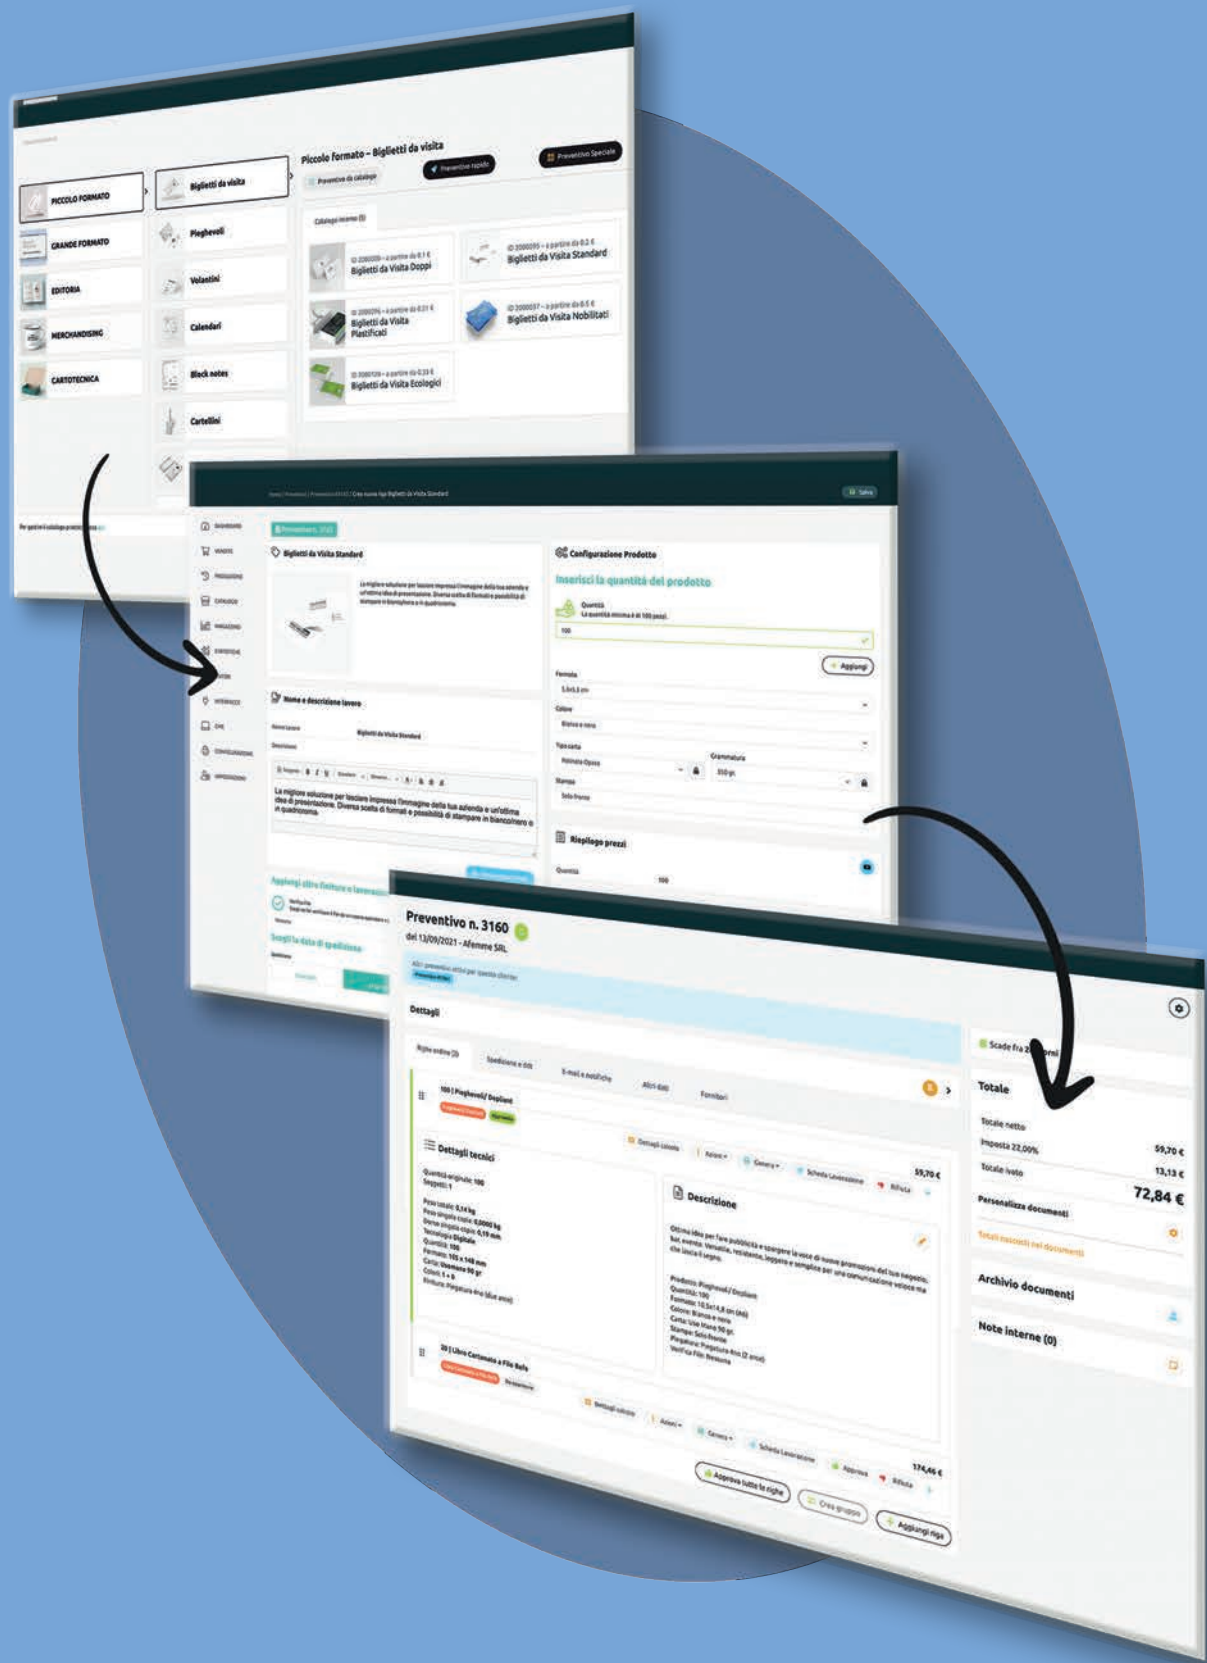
PICCOLO FORMATO
GRANDE FORMATO
EDITORIA
MERCHANDISING
CARTOTECNICA

Biglietti da visita
Pieghevoli
Volantini
Calendari
Block notes
Cartellini

Piccolo formato - Biglietti da visita
Preventivo da catalogo
Preventivo rapido
Preventivo Speciale

Biglietti da Visita Doppi
Biglietti da Visita Standard
Biglietti da Visita Plastificati
Biglietti da Visita Nobilitati
Biglietti da Visita Ecologici

Biglietti da Visita Standard
Configurazione Prodotto
Inserisci la quantità del prodotto
Quantità
100
Aggiungi
Formato
Colore
Tipo carta
Grammatura
Stampa
Nome e descrizione lavoro
Biglietti da Visita Standard
La migliore soluzione per lasciare impressa l'immagine della tua azienda e un'ottima idea di presentazione. Diversa scelta di formati e possibilità di stampare in bianco/nero o in quadricromia.
Riepilogo prezzi
Quantità
100
Aggiungi altre finiture o lavorazioni
Scegli la data di spedizione

Preventivo n. 3160
del 13/09/2021 - Afemme SRL
Dettagli
Righe ordine (2)
Spedizione e ddt
E-mail e notifiche
Altri dati
Fornitori
100 | Pieghevoli/ Depliant
Dettagli tecnici
Quantità originale: 100
Soggetti: 1
Peso totale: 0,14 kg
Tecnologia: Digitale
Quantità: 100
Formato: 105 x 148 mm
Carta: Usomano 90 gr
Colori: 1 + 0
Rifinitura: Piegatura 4no (due ante)
Descrizione
Ottima idea per fare pubblicità e spargere la voce di nuove promozioni del tuo negozio, bar, evento. Versatile, resistente, leggero e semplice per una comunicazione veloce ma che lascia il segno.
Prodotto: Pieghevoli / Depliant
Quantità: 100
Formato: 10,5x14,8 cm (A6)
Colore: Bianco e nero
Carta: Uso Mano 90 gr.
Stampa: Solo fronte
Piegatura: Piegatura 4no (2 ante)
Verifica File: Nessuna
Dettagli calcolo
Azioni
Genera
Scheda Lavorazione
Rifiuta
59,70 €
20 | Libro Cartonato a Filo Refe
Approva
174,46 €
Approva tutte le righe
Crea gruppo
Aggiungi riga
Scade fra 2 giorni
Totale
Totale netto
59,70 €
Imposta 22,00%
13,13 €
Totale ivato
72,84 €
Personalizza documenti
Totali nascosti nei documenti
Archivio documenti
Note interne (0)